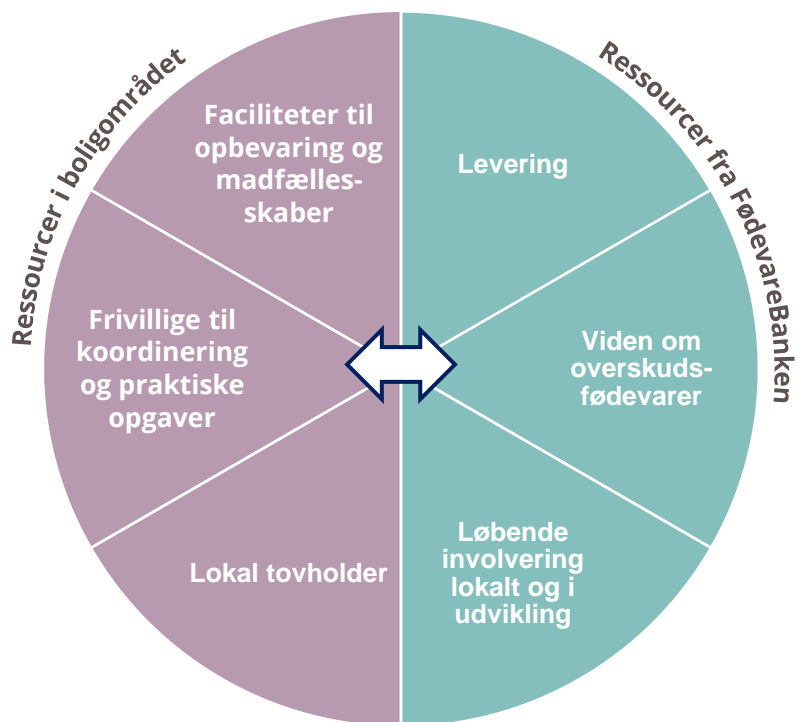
Ressourcer i boligområdet

Faciliteter til opbevaring og madfællesskaber

Frivillige til koordinering og praktiske opgaver

Lokal tovholder

Ressourcer fra FødevareBanken

Levering

Viden om overskudsfødevarer

Løbende involvering lokalt og i udvikling